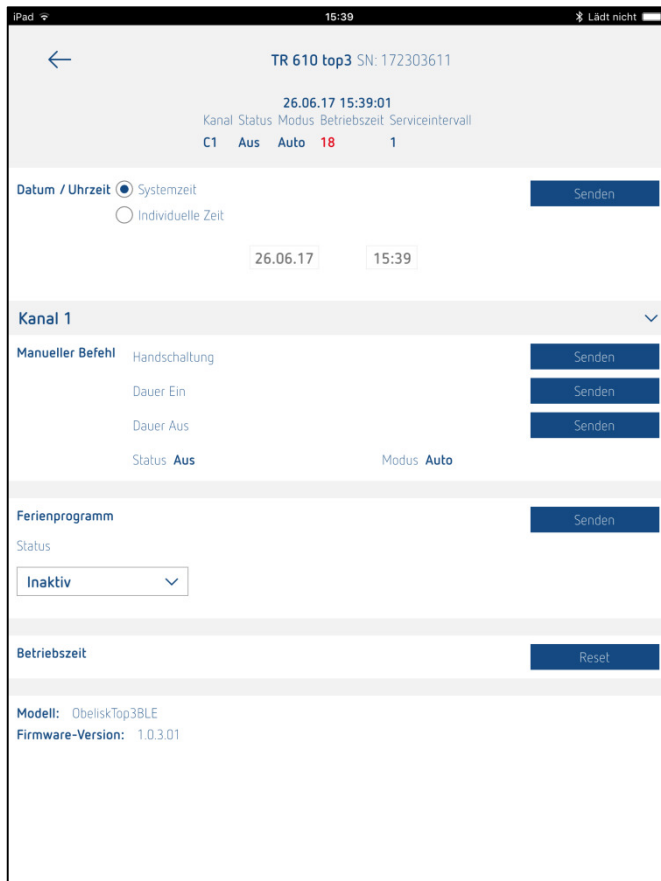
iPad 15:39 Lädt nicht

←

TR 610 top3 SN: 172303611

26.06.17 15:39:01

| Kanal | Status | Modus | Betriebszeit | Serviceintervall |
|---|---|---|---|---|
| C1 | Aus | Auto | 18 | 1 |

Datum / Uhrzeit Systemzeit
Individuelle Zeit

Senden

26.06.17 15:39

Kanal 1

Manueller Befehl Handschaltung Senden
Dauer Ein Senden
Dauer Aus Senden
Status Aus Modus Auto

Ferienprogramm Senden
Status
Inaktiv

Betriebszeit Reset

Modell: ObeliskTop3BLE
Firmware-Version: 1.0.3.01